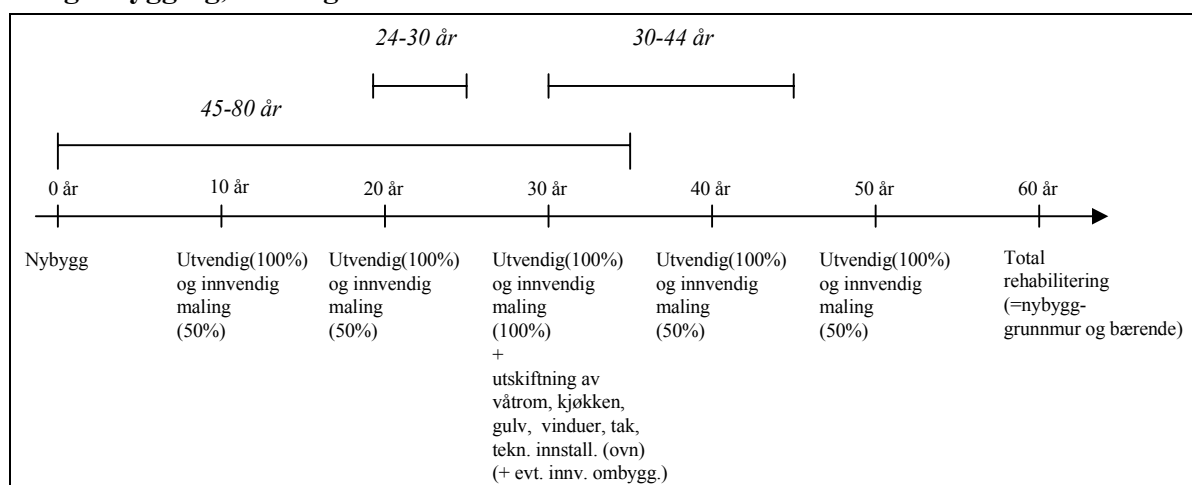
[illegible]

24-30 år

30-44 år

45-80 år

0 år

10 år

20 år

30 år

40 år

50 år

60 år

Nybygg

Utvendig(100%) og innvendig maling (50%)

Utvendig(100%) og innvendig maling (50%)

Utvendig(100%) og innvendig maling (100%) + utskiftning av våtrom, kjøkken, gulv, vinduer, tak, tekn. innstall. (ovn) (+ evt. innv. ombygg.)

Utvendig(100%) og innvendig maling (50%)

Utvendig(100%) og innvendig maling (50%)

Total rehabilitering (=nybygg-grunnmur og bærende)